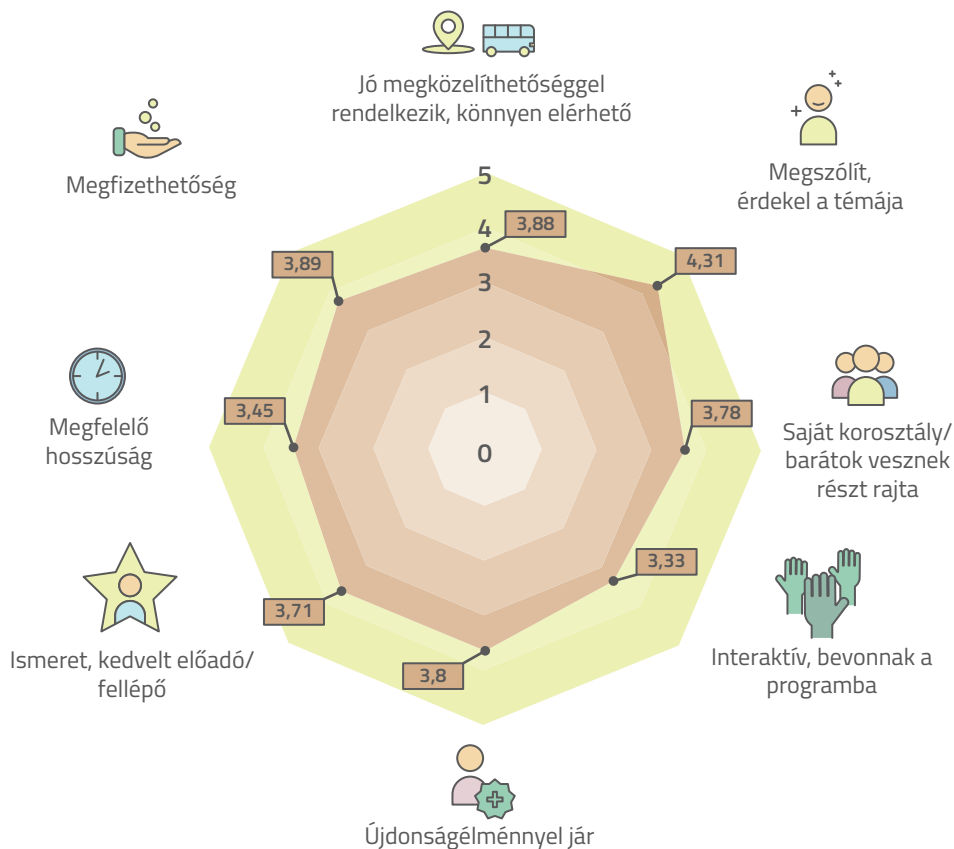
Jó megközelíthetőséggel rendelkezik, könnyen elérhető

Megszólít, érdekel a témája

Megfizethetőség

5
4
3
2
1
0

3,88
4,31
3,89
3,78
3,45
3,33
3,71
3,8

Saját korosztály/ barátok vesznek részt rajta

Megfelelő hosszúság

Interaktív, bevonnak a programba

Ismeret, kedvelt előadó/ fellépő

Újdonságélménnyel jár